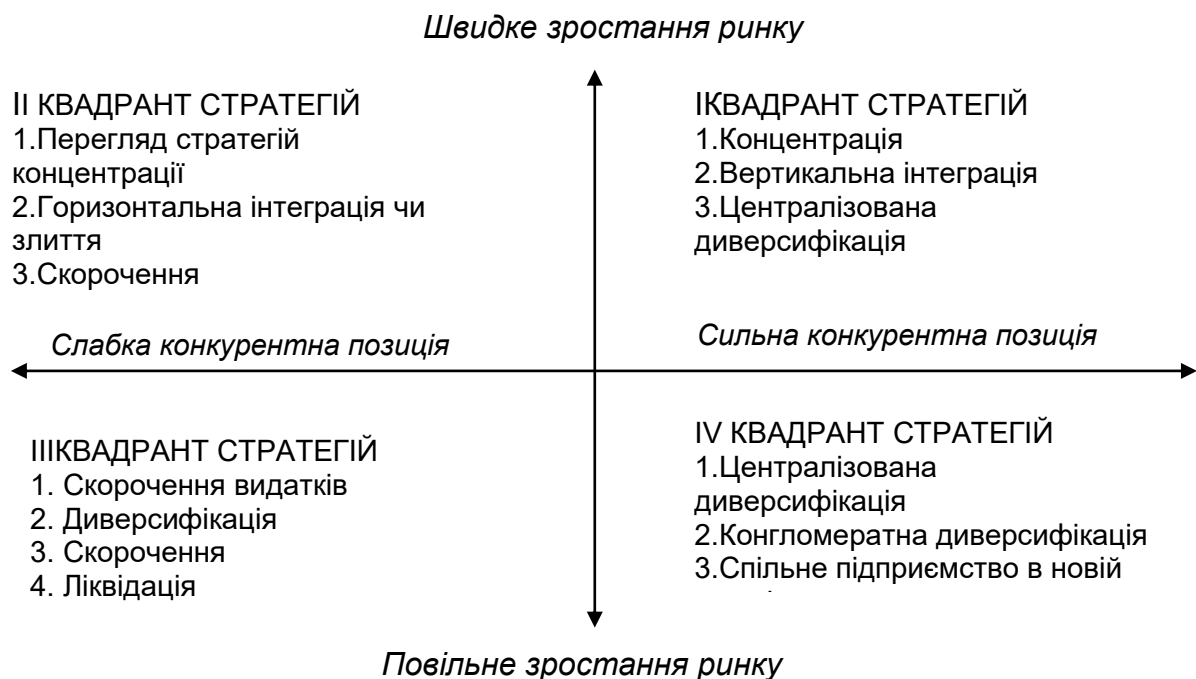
Швидке зростання ринку

II КВАДРАНТ СТРАТЕГІЙ
1.Перегляд стратегій концентрації
2.Горизонтальна інтеграція чи злиття
3.Скорочення

ІКВАДРАНТ СТРАТЕГІЙ
1.Концентрація
2.Вертикальна інтеграція
3.Централізована диверсифікація

Слабка конкурентна позиція

Сильна конкурентна позиція

IIIКВАДРАНТ СТРАТЕГІЙ
1. Скорочення видатків
2. Диверсифікація
3. Скорочення
4. Ліквідація

IV КВАДРАНТ СТРАТЕГІЙ
1.Централізована диверсифікація
2.Конгломератна диверсифікація
3.Спільне підприємство в новій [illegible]

Повільне зростання ринку